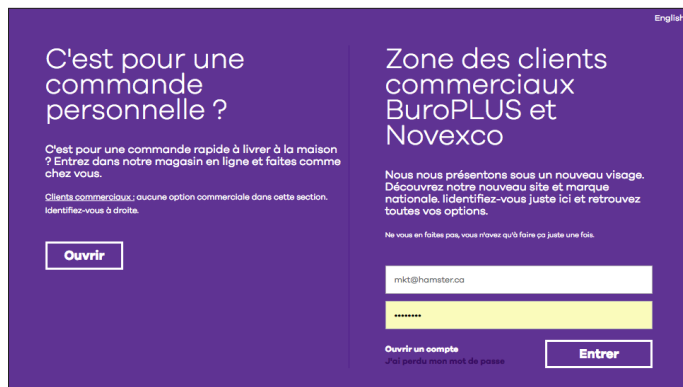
English

C'est pour une commande personnelle ?

C'est pour une commande rapide à livrer à la maison ? Entrez dans notre magasin en ligne et faites comme chez vous.

Clients commerciaux : aucune option commerciale dans cette section. Identifiez-vous à droite.

Ouvrir

Zone des clients commerciaux BuroPLUS et Novexco

Nous nous présentons sous un nouveau visage. Découvrez notre nouveau site et marque nationale. Iidentifiez-vous juste ici et retrouvez toutes vos options.

Ne vous en faites pas, vous n'avez qu'à faire ça juste une fois.

mkt@hamster.ca

••••••••

Ouvrir un compte
J'ai perdu mon mot de passe

Entrer